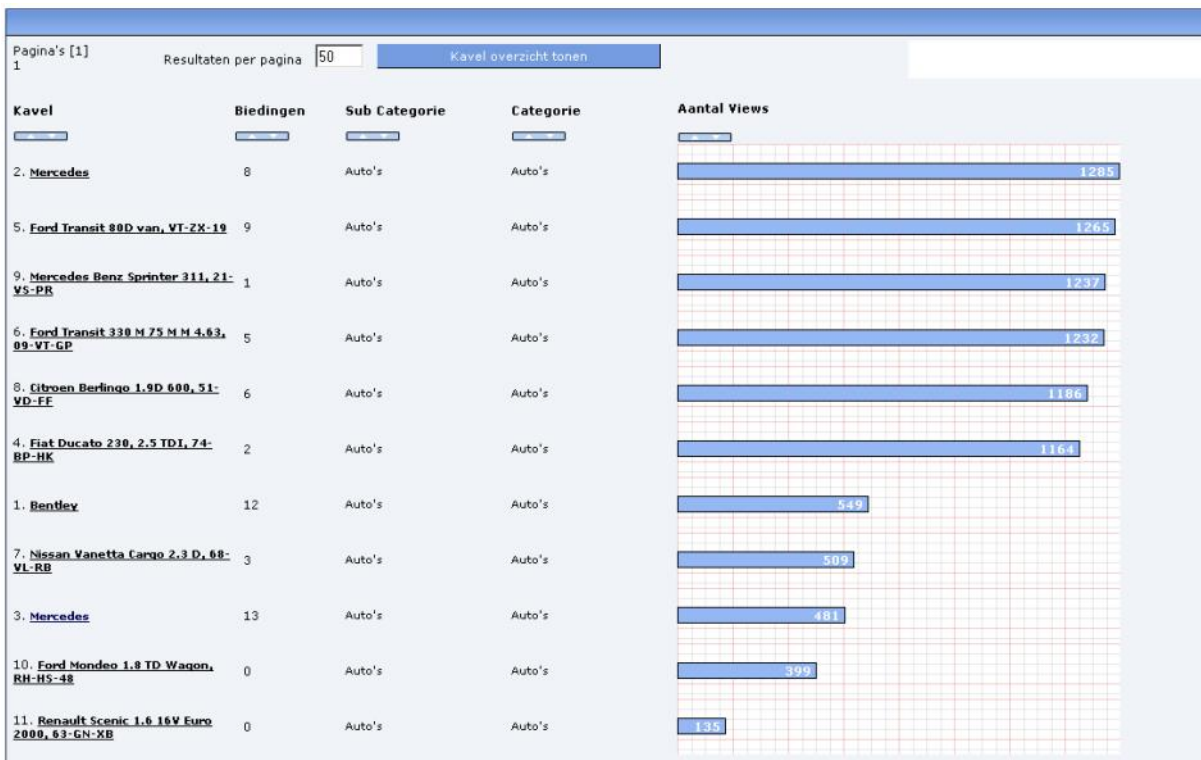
Pagina's [1]
1

Resultaten per pagina 50

Kavel overzicht tonen

| Kavel | Biedingen | Sub Categorie | Categorie | Aantal Views |
|---|---|---|---|---|
| 2. Mercedes | 8 | Auto's | Auto's | 1285 |
| 5. Ford Transit 80D van, VT-ZX-19 | 9 | Auto's | Auto's | 1265 |
| 9. Mercedes Benz Sprinter 311, 21-VS-PR | 1 | Auto's | Auto's | 1237 |
| 6. Ford Transit 330 M 75 M M 4.63, 09-VT-GP | 5 | Auto's | Auto's | 1232 |
| 8. Citroen Berlingo 1.9D 600, 51-VD-FF | 6 | Auto's | Auto's | 1186 |
| 4. Fiat Ducato 230, 2.5 TDI, 74-BP-HK | 2 | Auto's | Auto's | 1164 |
| 1. Bentley | 12 | Auto's | Auto's | 549 |
| 7. Nissan Vanetta Cargo 2.3 D, 68-VL-RB | 3 | Auto's | Auto's | 509 |
| 3. Mercedes | 13 | Auto's | Auto's | 481 |
| 10. Ford Mondeo 1.8 TD Wagon, RH-HS-48 | 0 | Auto's | Auto's | 399 |
| 11. Renault Scenic 1.6 16V Euro 2000, 63-GN-XB | 0 | Auto's | Auto's | 135 |